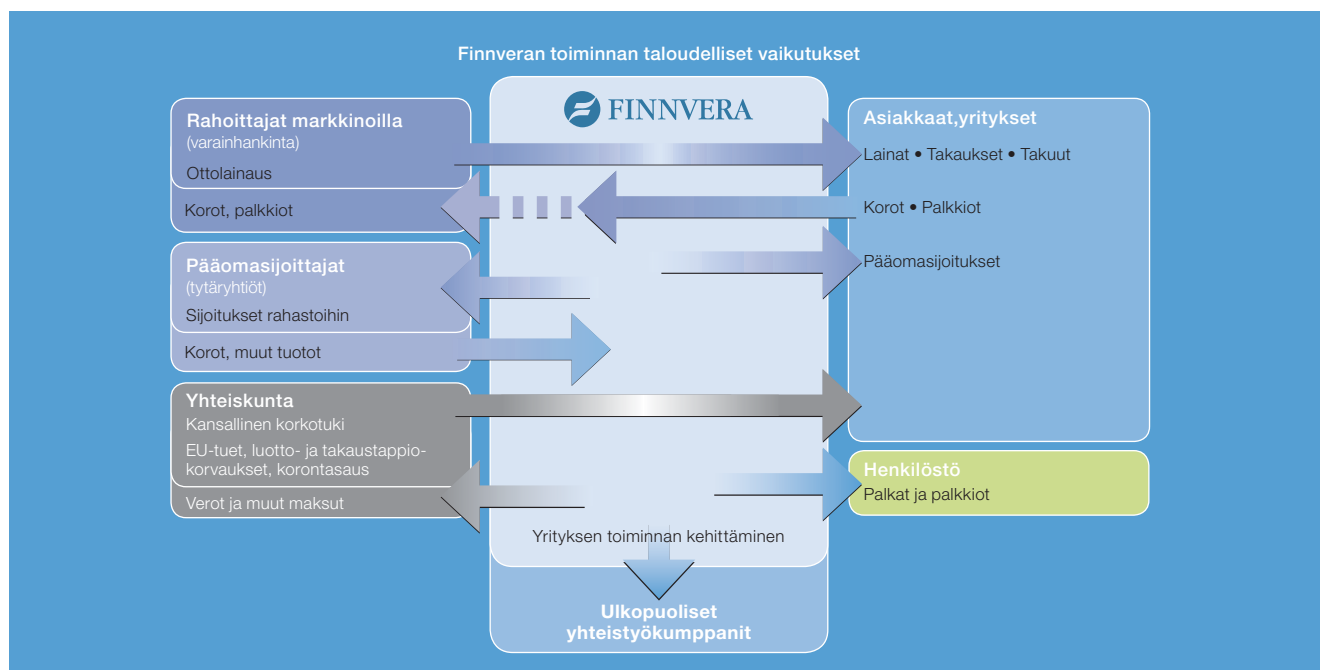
Finnveran toiminnan taloudelliset vaikutukset

FINNVERA

Rahoittajat markkinoilla
(varainhankinta)
Ottolainaus

Korot, palkkiot

Pääomasijoittajat
(tytäryhtiöt)
Sijoitukset rahastoihin

Korot, muut tuotot

Yhteiskunta
Kansallinen korkotuki
EU-tuet, luotto- ja takaustappiokorvaukset, korontasaus

Verot ja muut maksut

Asiakkaat,yritykset
Lainat • Takaukset • Takuut

Korot • Palkkiot

Pääomasijoitukset

Henkilöstö
Palkat ja palkkiot

Yrityksen toiminnan kehittäminen

Ulkopuoliset yhteistyökumppanit